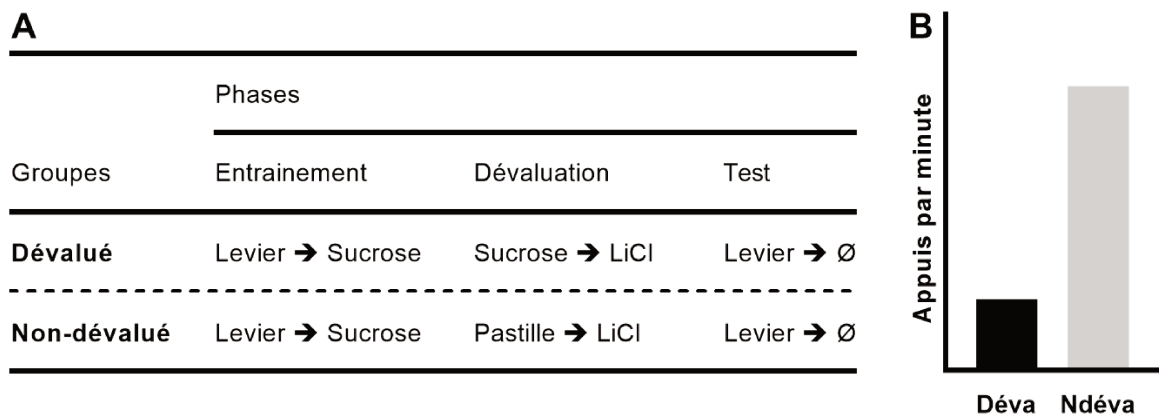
A

| | Phases | | |
|---|---|---|---|
| Groupes | Entrainement | Dévaluation | Test |
| **Dévalué** | Levier → Sucrose | Sucrose → LiCl | Levier → Ø |
| **Non-dévalué** | Levier → Sucrose | Pastille → LiCl | Levier → Ø |

B

Appuis par minute

Déva Ndéva